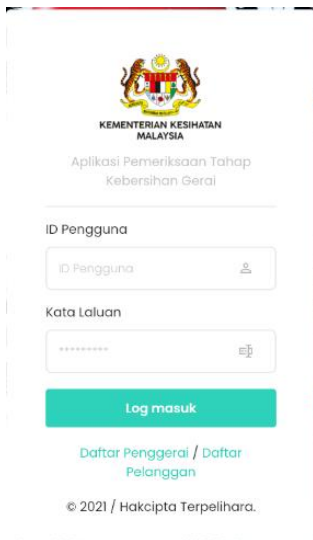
KEMENTERIAN KESIHATAN MALAYSIA

Aplikasi Pemeriksaan Tahap Kebersihan Gerai

ID Pengguna

ID Pengguna

Kata Laluan

*********

Log masuk

Daftar Penggerai / Daftar Pelanggan

© 2021 / Hakcipta Terpelihara.